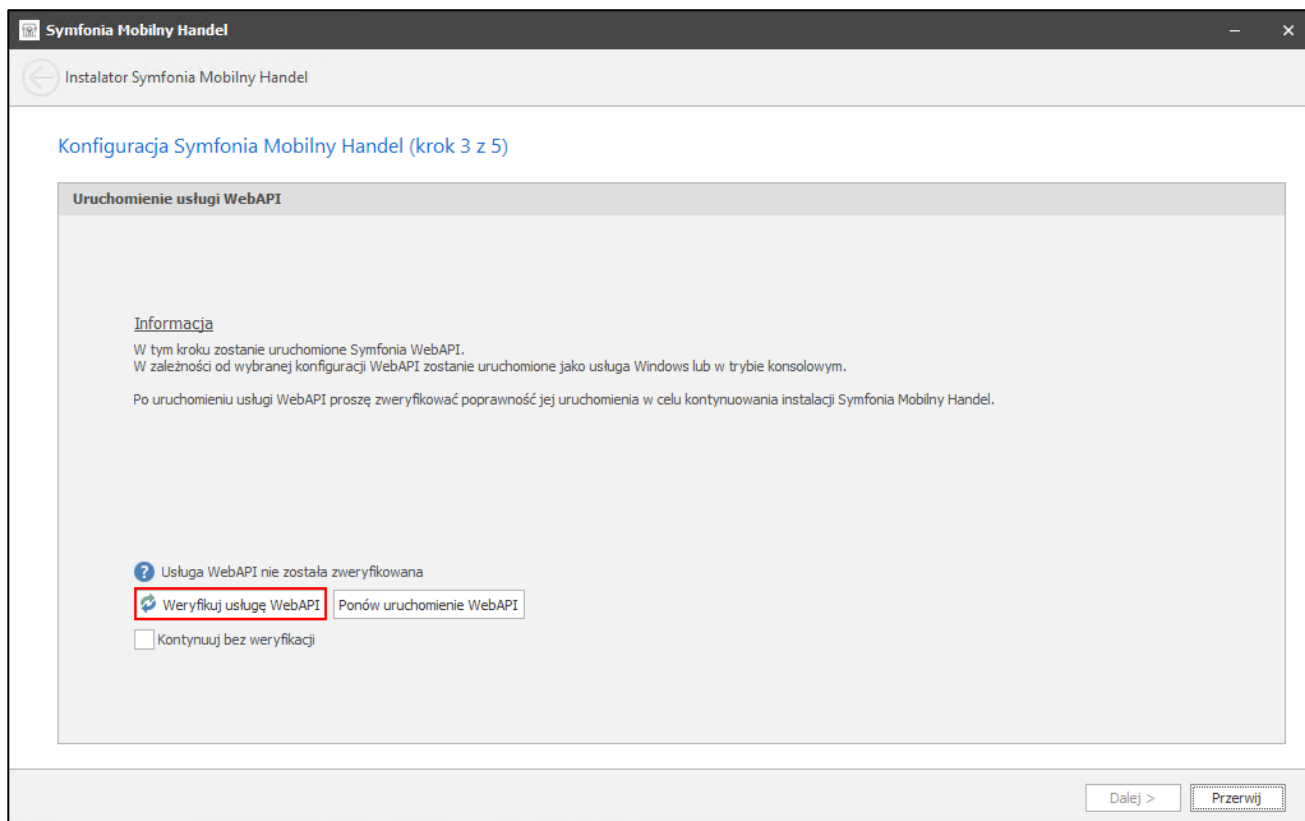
Symfonia Mobilny Handel

Instalator Symfonia Mobilny Handel

Konfiguracja Symfonia Mobilny Handel (krok 3 z 5)

Uruchomienie usługi WebAPI

Informacja

W tym kroku zostanie uruchomione Symfonia WebAPI.
W zależności od wybranej konfiguracji WebAPI zostanie uruchomione jako usługa Windows lub w trybie konsolowym.

Po uruchomieniu usługi WebAPI proszę zweryfikować poprawność jej uruchomienia w celu kontynuowania instalacji Symfonia Mobilny Handel.

Usługa WebAPI nie została zweryfikowana

Weryfikuj usługę WebAPI

Ponów uruchomienie WebAPI

Kontynuuj bez weryfikacji

Dalej >

Przerwij